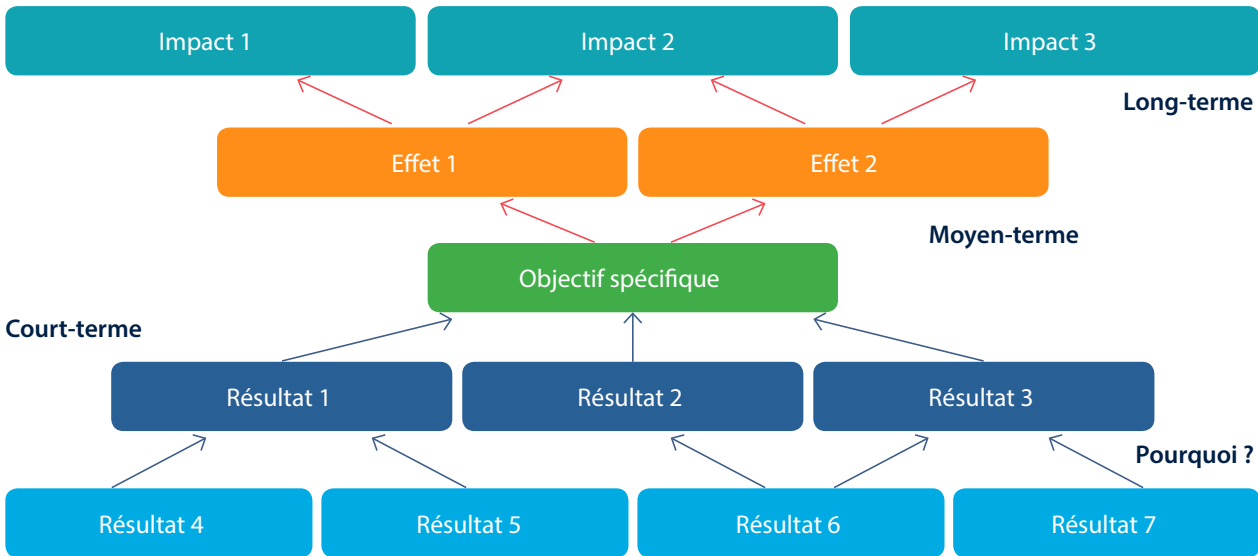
Impact 1

Impact 2

Impact 3

Long-terme

Effet 1

Effet 2

Moyen-terme

Objectif spécifique

Court-terme

Résultat 1

Résultat 2

Résultat 3

Pourquoi ?

Résultat 4

Résultat 5

Résultat 6

Résultat 7